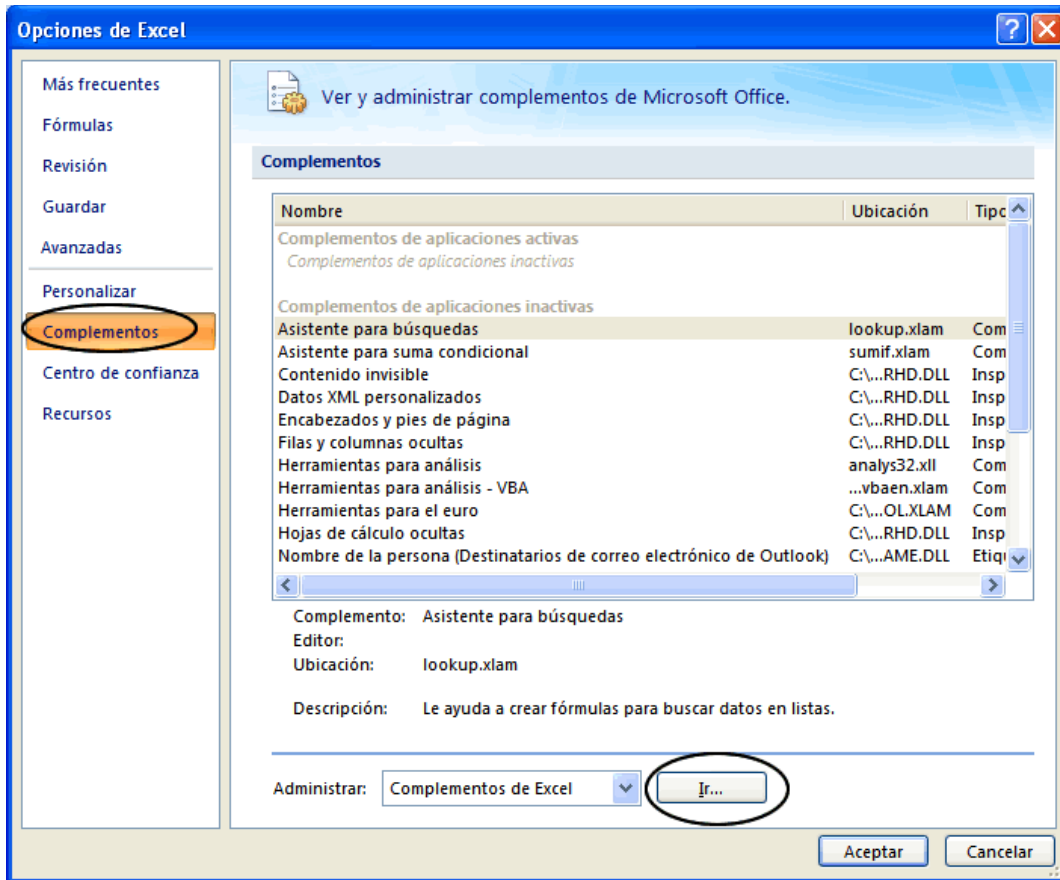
Opciones de Excel

Más frecuentes
Fórmulas
Revisión
Guardar
Avanzadas
Personalizar
Complementos
Centro de confianza
Recursos

Ver y administrar complementos de Microsoft Office.

Complementos

| Nombre | Ubicación | Tipo |
|---|---|---|
| Complementos de aplicaciones activas | | |
| Complementos de aplicaciones inactivas | | |
| Complementos de aplicaciones inactivas | | |
| Asistente para búsquedas | lookup.xlam | Com |
| Asistente para suma condicional | sumif.xlam | Com |
| Contenido invisible | C:\...RHD.DLL | Insp |
| Datos XML personalizados | C:\...RHD.DLL | Insp |
| Encabezados y pies de página | C:\...RHD.DLL | Insp |
| Filas y columnas ocultas | C:\...RHD.DLL | Insp |
| Herramientas para análisis | analys32.xll | Com |
| Herramientas para análisis - VBA | ...vbaen.xlam | Com |
| Herramientas para el euro | C:\...OL.XLAM | Com |
| Hojas de cálculo ocultas | C:\...RHD.DLL | Insp |
| Nombre de la persona (Destinatarios de correo electrónico de Outlook) | C:\...AME.DLL | Etiq |

Complemento: Asistente para búsquedas
Editor:
Ubicación: lookup.xlam

Descripción: Le ayuda a crear fórmulas para buscar datos en listas.

Administrar: Complementos de Excel
Ir...

Aceptar
Cancelar